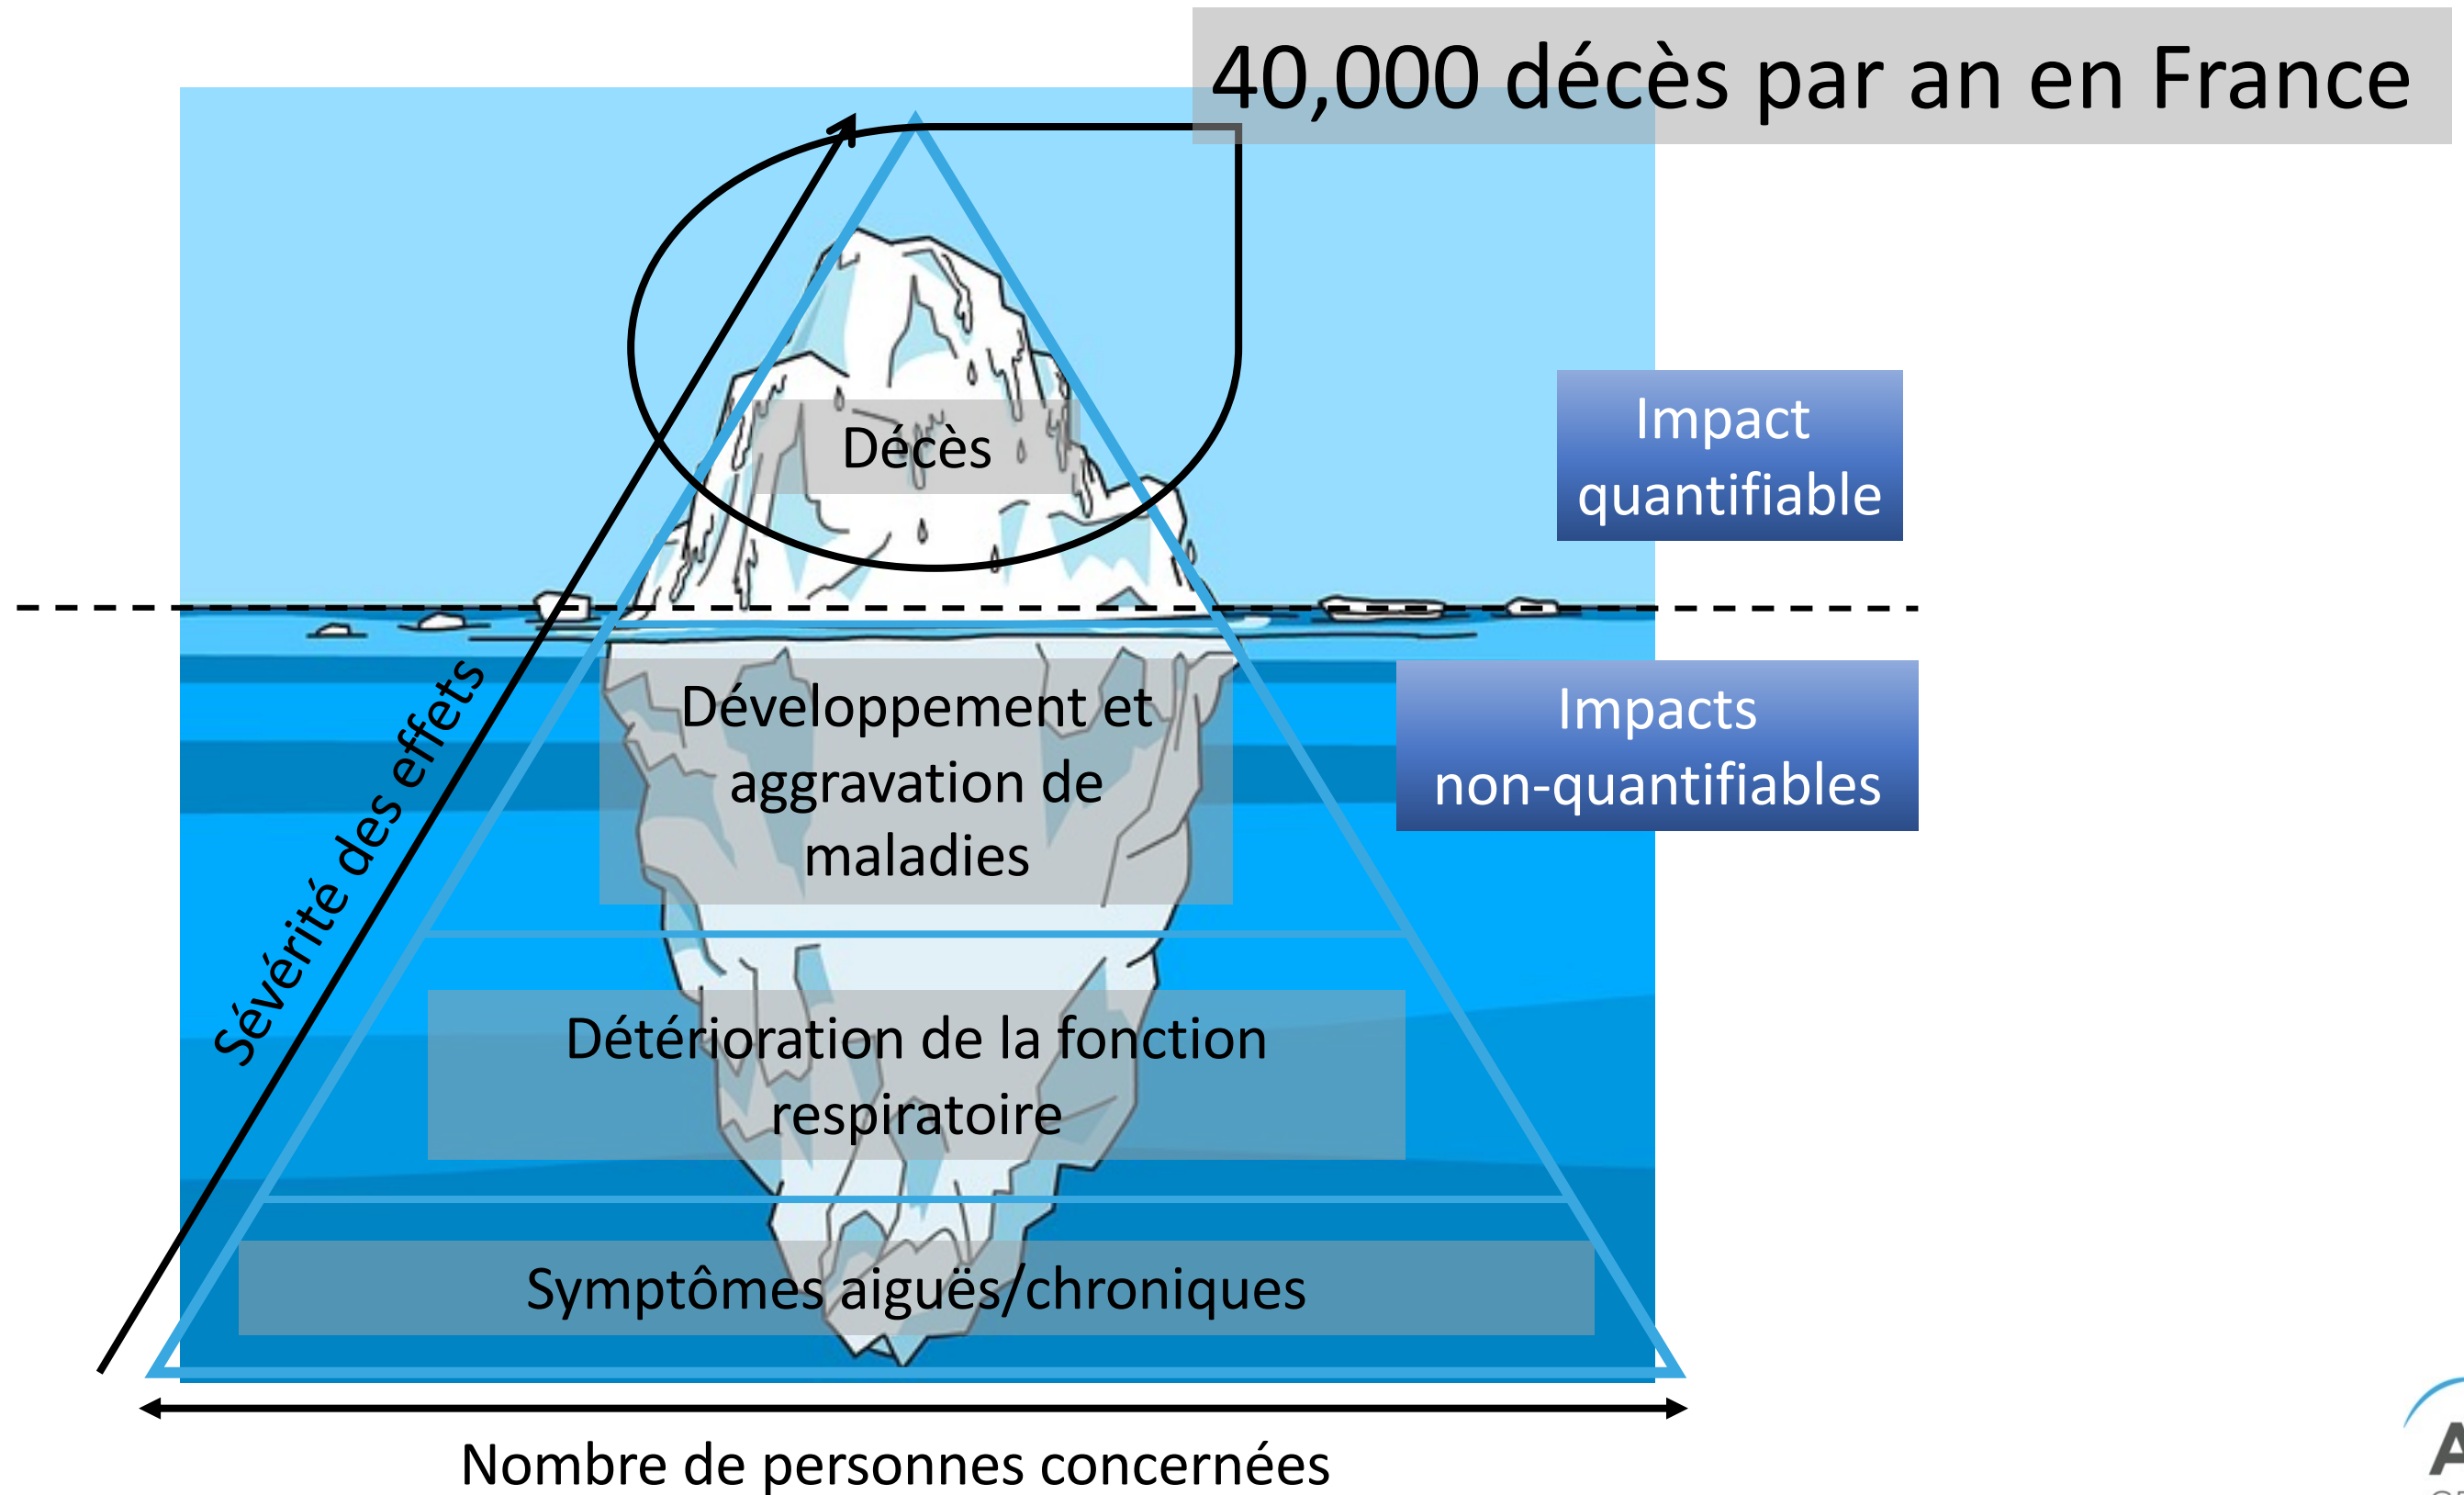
40,000 décès par an en France

Décès

Impact quantifiable

Développement et aggravation de maladies

Impacts non-quantifiables

Sévérité des effets

Détérioration de la fonction respiratoire

Symptômes aiguës/chroniques

Nombre de personnes concernées